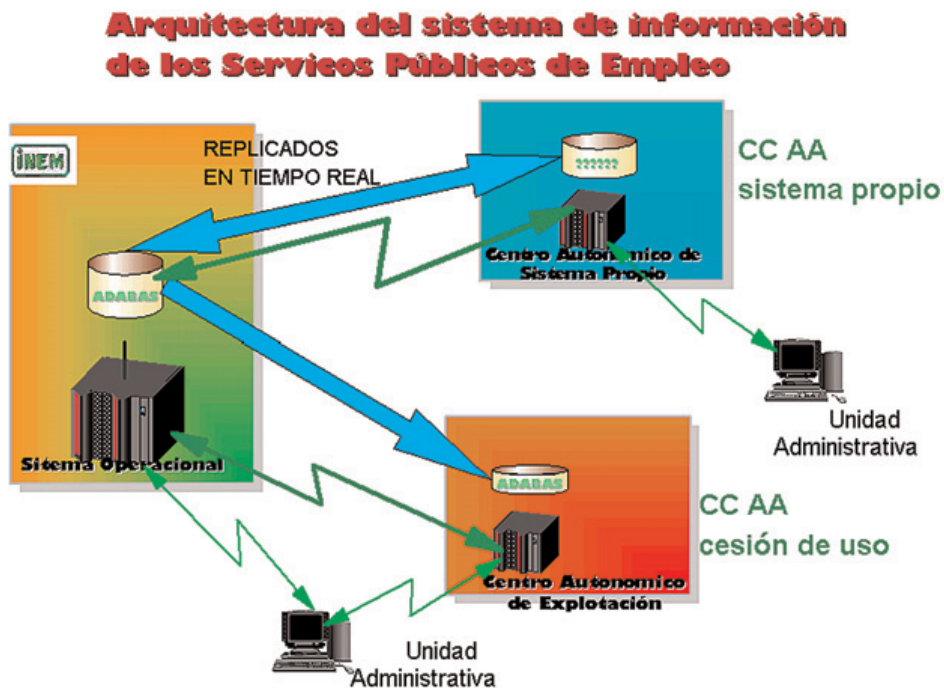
Arquitectura del sistema de información de los Servicos Públicos de Empleo

INEM

REPLICADOS EN TIEMPO REAL

??????

CC AA sistema propio

Centro Autonomico de Sistema Propio

ADABAS

Unidad Administrativa

ADABAS

Sitema Operacional

CC AA cesión de uso

Centro Autonomico de Explotación

Unidad Administrativa